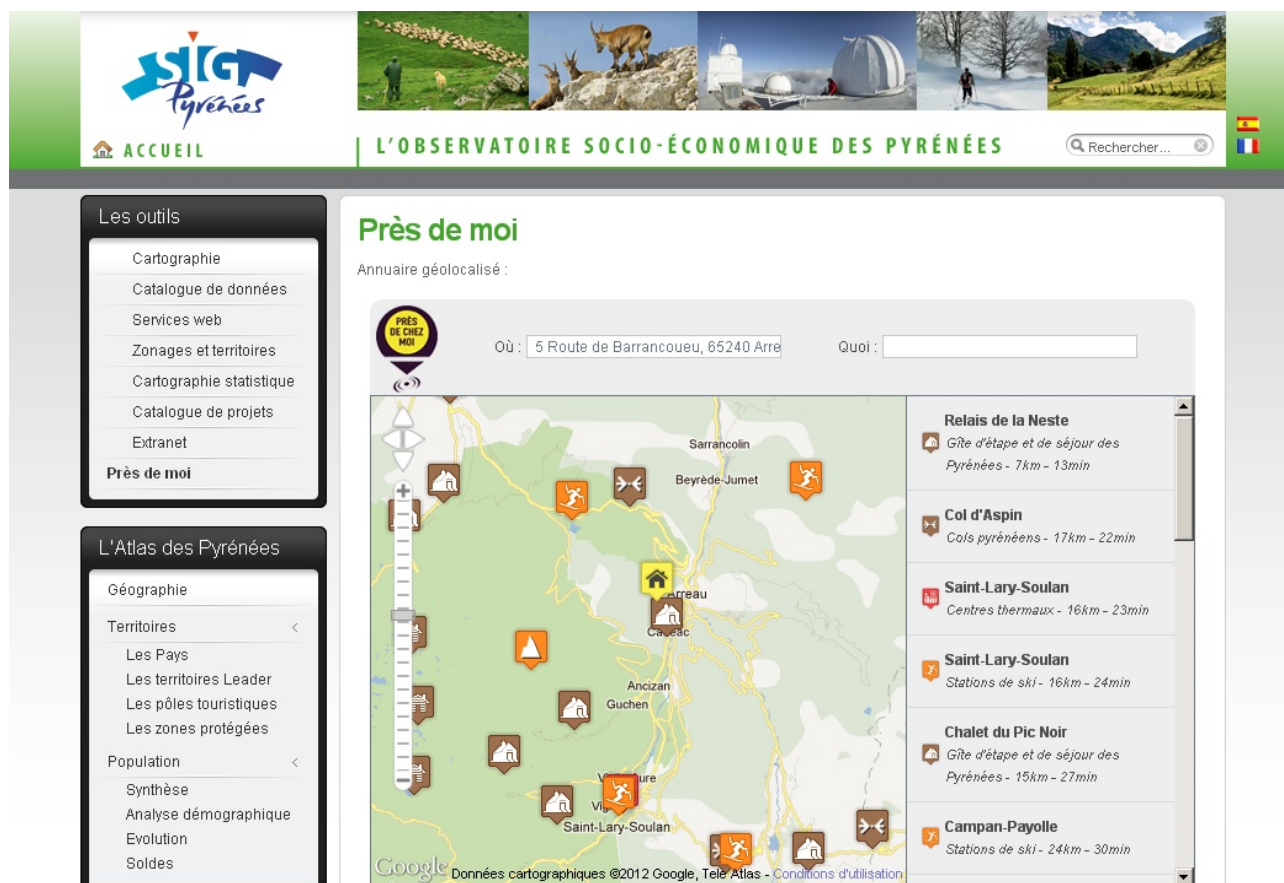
SIG Pyrénées

ACCUEIL

L'OBSERVATOIRE SOCIO-ÉCONOMIQUE DES PYRÉNÉES

Rechercher...

Les outils

Cartographie
Catalogue de données
Services web
Zonages et territoires
Cartographie statistique
Catalogue de projets
Extranet
Près de moi

L'Atlas des Pyrénées

Géographie
Territoires
Les Pays
Les territoires Leader
Les pôles touristiques
Les zones protégées
Population
Synthèse
Analyse démographique
Evolution
Soldes

Près de moi

Annuaire géolocalisé :

PRÈS DE CHEZ MOI

Où : 5 Route de Barrancoueu, 65240 Arre

Quoi :

Sarrancolin
Beyrède-Jumet
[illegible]rreau
Cadéac
Ancizan
Guchen
V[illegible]ure
Vi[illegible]
Saint-Lary-Soulan

Google Données cartographiques ©2012 Google, Tele Atlas - Conditions d'utilisation

Relais de la Neste
Gîte d'étape et de séjour des Pyrénées - 7km - 13min

Col d'Aspin
Cols pyrénéens - 17km - 22min

Saint-Lary-Soulan
Centres thermaux - 16km - 23min

Saint-Lary-Soulan
Stations de ski - 16km - 24min

Chalet du Pic Noir
Gîte d'étape et de séjour des Pyrénées - 15km - 27min

Campan-Payolle
Stations de ski - 24km - 30min